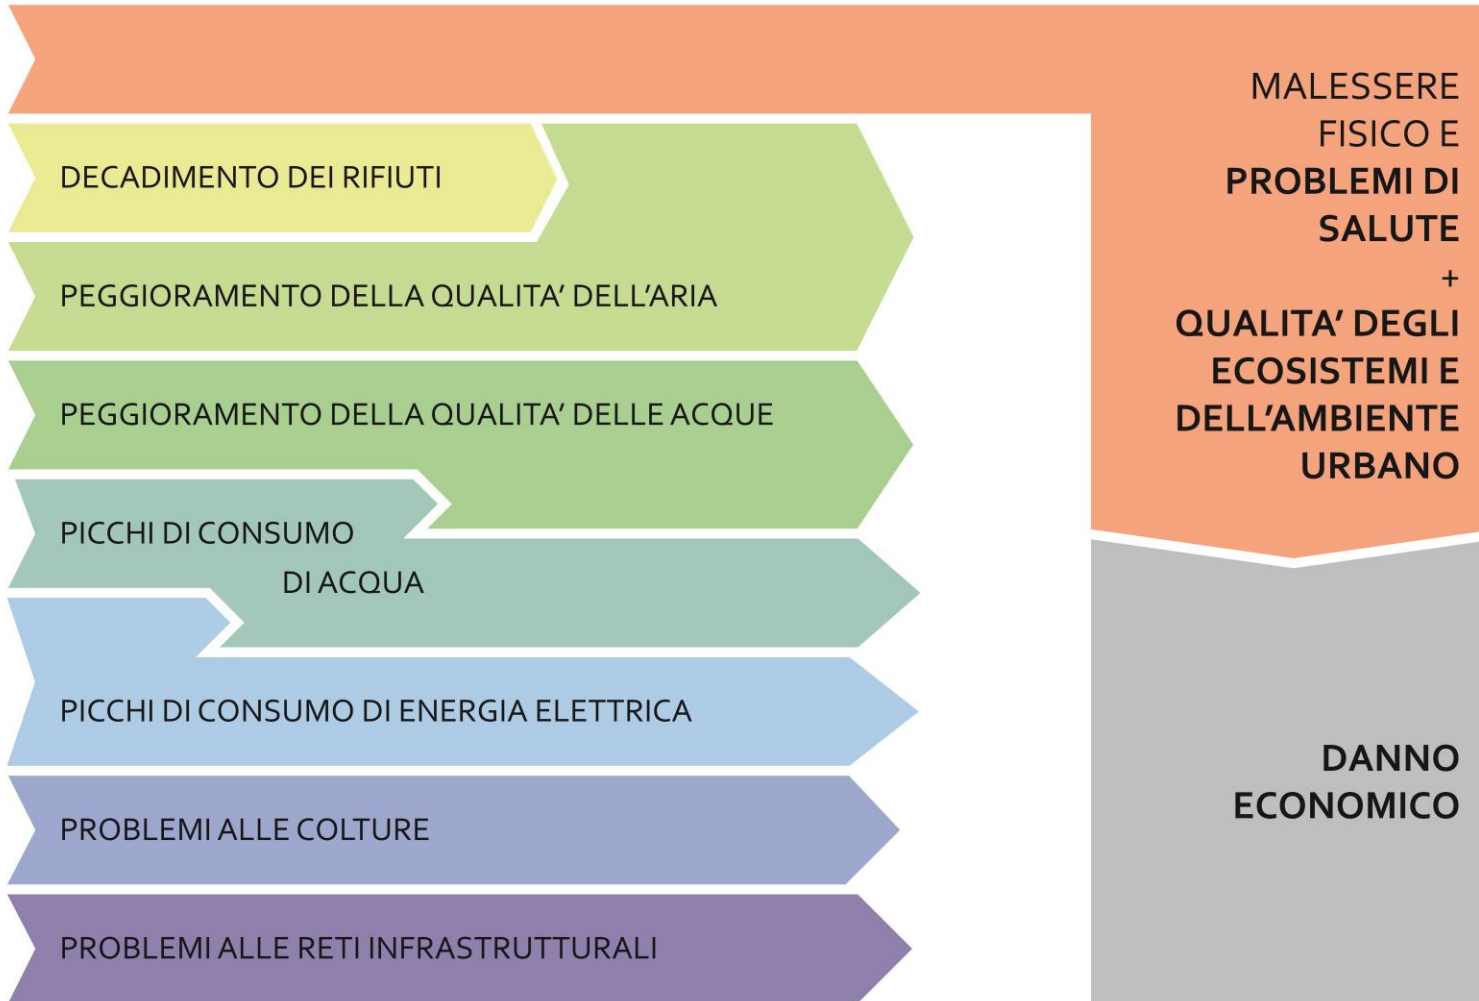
DECADIMENTO DEI RIFIUTI

PEGGIORAMENTO DELLA QUALITA' DELL'ARIA

PEGGIORAMENTO DELLA QUALITA' DELLE ACQUE

PICCHI DI CONSUMO DI ACQUA

PICCHI DI CONSUMO DI ENERGIA ELETTRICA

PROBLEMI ALLE COLTURE

PROBLEMI ALLE RETI INFRASTRUTTURALI

MALESSERE FISICO E **PROBLEMI DI SALUTE**
+
**QUALITA' DEGLI ECOSISTEMI E DELL'AMBIENTE URBANO**

**DANNO ECONOMICO**